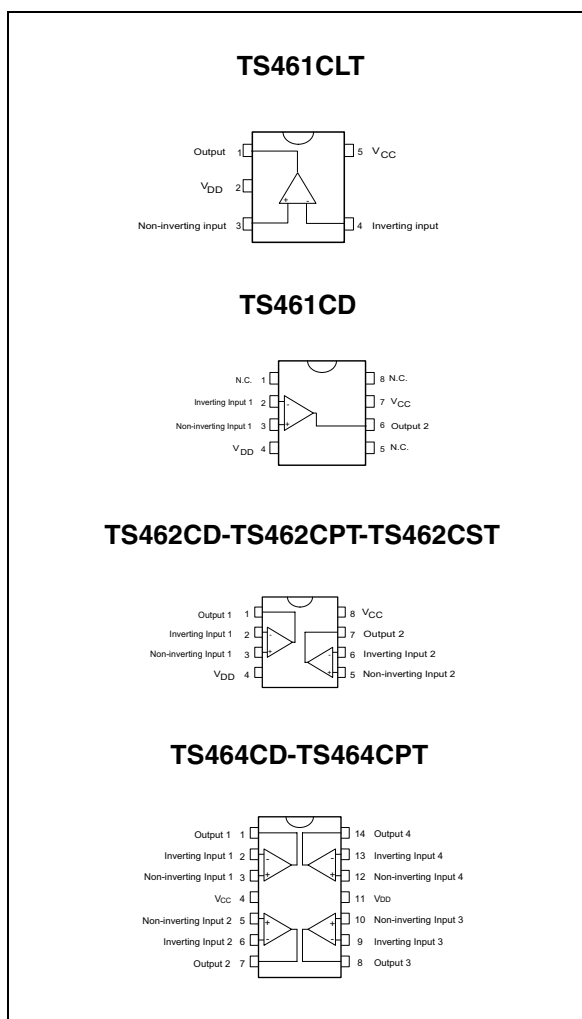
TS461CLT

Output 1
$V_{DD}$ 2
Non-inverting input 3
+
-
5 $V_{CC}$
4 Inverting input

TS461CD

N.C. 1
Inverting Input 1 2
Non-inverting Input 1 3
$V_{DD}$ 4
-
+
8 N.C.
7 $V_{CC}$
6 Output 2
5 N.C.

TS462CD-TS462CPT-TS462CST

Output 1 1
Inverting Input 1 2
Non-inverting Input 1 3
$V_{DD}$ 4
-
+
-
+
8 $V_{CC}$
7 Output 2
6 Inverting Input 2
5 Non-inverting Input 2

TS464CD-TS464CPT

Output 1 1
Inverting Input 1 2
Non-inverting Input 1 3
$V_{CC}$ 4
Non-inverting Input 2 5
Inverting Input 2 6
Output 2 7
-
+
-
+
+
-
+
-
14 Output 4
13 Inverting Input 4
12 Non-inverting Input 4
11 $V_{DD}$
10 Non-inverting Input 3
9 Inverting Input 3
8 Output 3